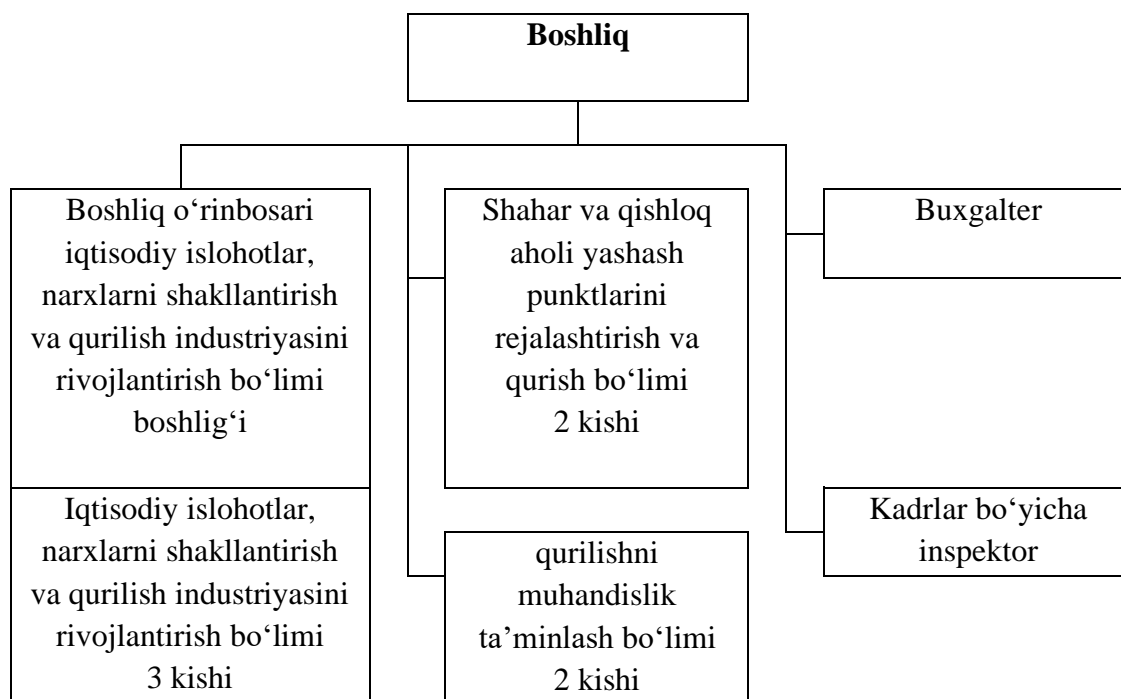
Boshliq

Boshliq o‘rinbosari iqtisodiy islohotlar, narxlarni shakllantirish va qurilish industriyasini rivojlantirish bo‘limi boshlig‘i

Iqtisodiy islohotlar, narxlarni shakllantirish va qurilish industriyasini rivojlantirish bo‘limi 3 kishi

Shahar va qishloq aholi yashash punktlarini rejalashtirish va qurish bo‘limi 2 kishi

qurilishni muhandislik ta’minlash bo‘limi 2 kishi

Buxgalter

Kadrlar bo‘yicha inspektor